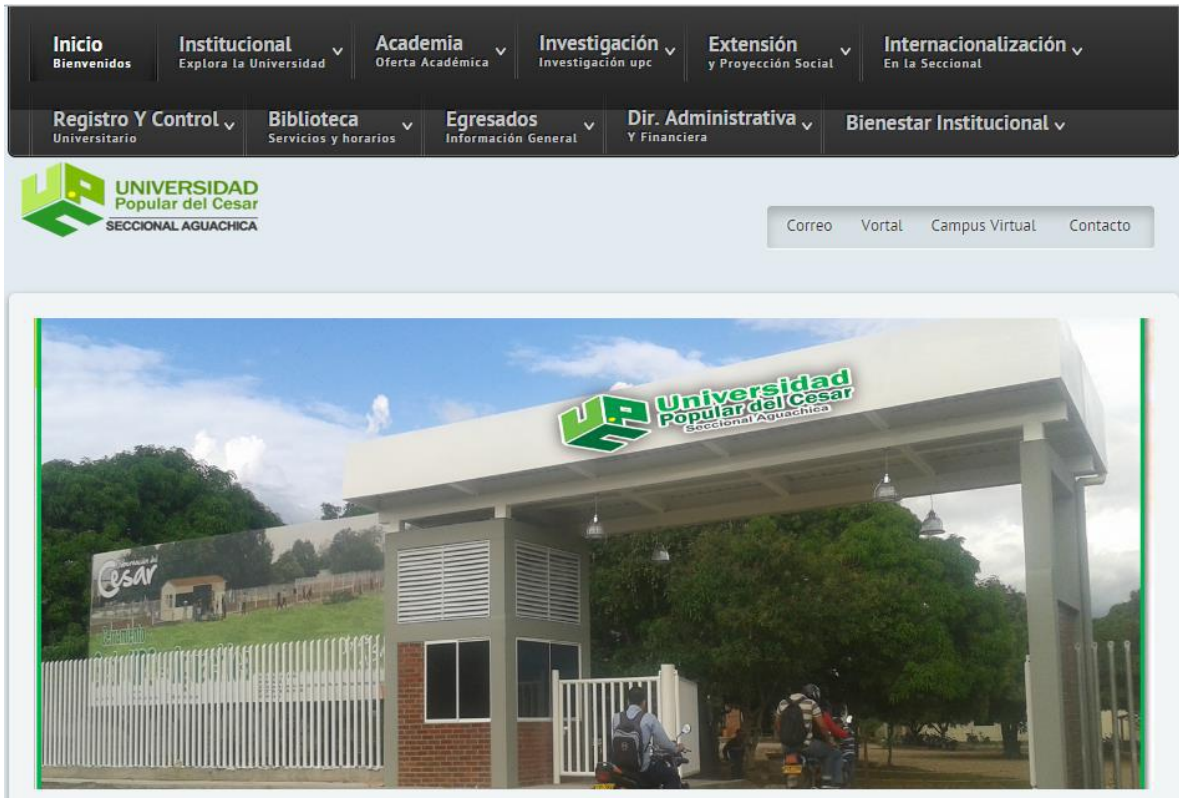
Inicio
Bienvenidos

Institucional
Explora la Universidad

Academia
Oferta Académica

Investigación
Investigación upc

Extensión
y Proyección Social

Internacionalización
En la Seccional

Registro Y Control
Universitario

Biblioteca
Servicios y horarios

Egresados
Información General

Dir. Administrativa
Y Financiera

Bienestar Institucional

UNIVERSIDAD
Popular del Cesar
SECCIONAL AGUACHICA

Correo Vortal Campus Virtual Contacto

Universidad
Popular del Cesar
Seccional Aguachica

Cesar

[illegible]